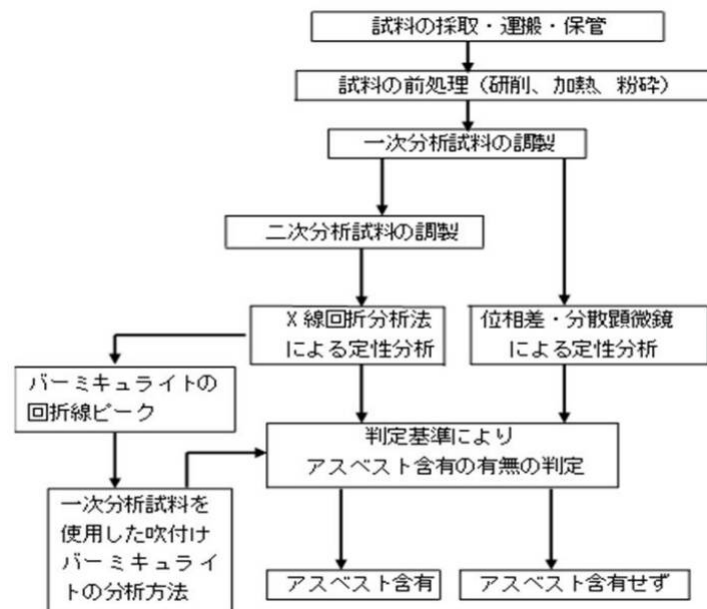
試料の採取・運搬・保管

試料の前処理（研削、加熱、粉砕）

一次分析試料の調製

二次分析試料の調製

X 線回折分析法による定性分析

位相差・分散顕微鏡による定性分析

バーミキュライトの回折線ピーク

判定基準によりアスベスト含有の有無の判定

一次分析試料を使用した吹付けバーミキュライトの分析方法

アスベスト含有

アスベスト含有せず